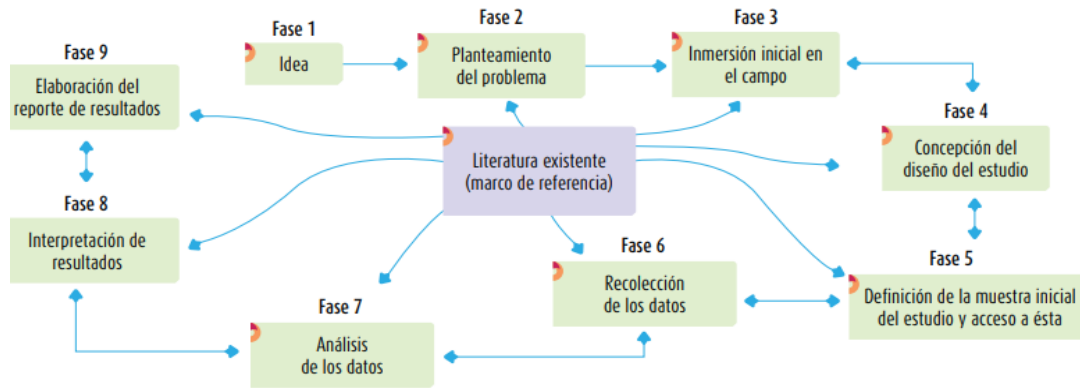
Fase 1
Idea

Fase 2
Planteamiento del problema

Fase 3
Inmersión inicial en el campo

Fase 9
Elaboración del reporte de resultados

Literatura existente (marco de referencia)

Fase 4
Concepción del diseño del estudio

Fase 8
Interpretación de resultados

Fase 6
Recolección de los datos

Fase 5
Definición de la muestra inicial del estudio y acceso a ésta

Fase 7
Análisis de los datos